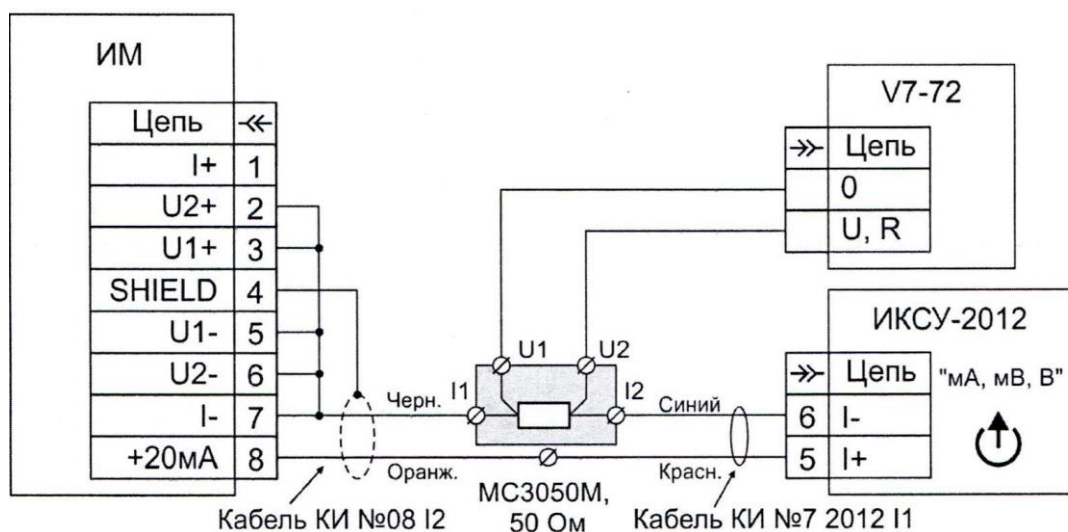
ИМ

| Цепь | ≪ |
|---|---|
| I+ | 1 |
| U2+ | 2 |
| U1+ | 3 |
| SHIELD | 4 |
| U1- | 5 |
| U2- | 6 |
| I- | 7 |
| +20мА | 8 |

V7-72

| ≫ | Цепь |
|---|---|
| | 0 |
| | U, R |

ИКСУ-2012

| ≫ | Цепь |
|---|---|
| 6 | I- |
| 5 | I+ |

"мА, мВ, В"

U1 U2 I1 I2

Черн. Синий Оранж. Красн.

МС3050М, 50 Ом

Кабель КИ №08 I2

Кабель КИ №7 2012 I1